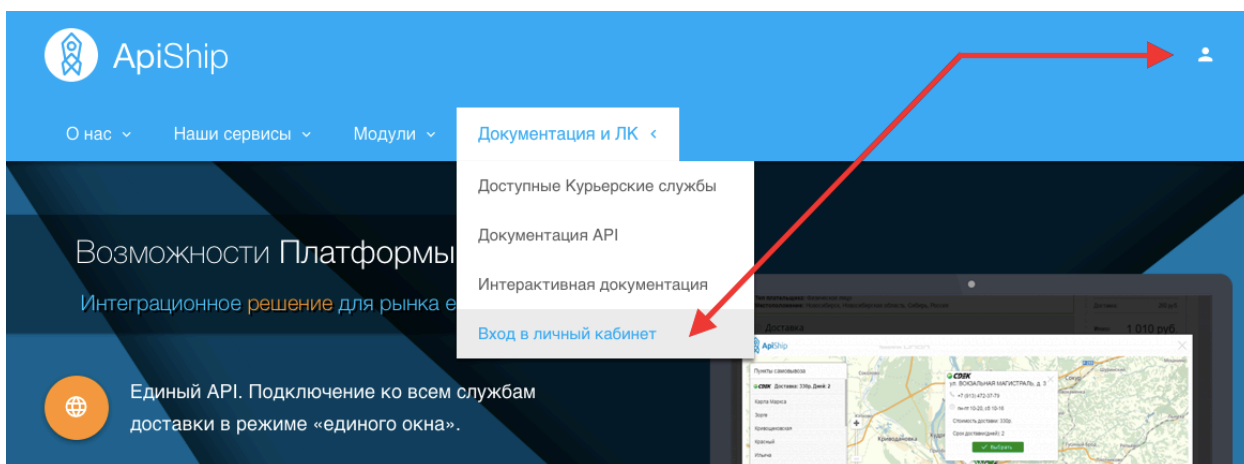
ApiShip

О нас
Наши сервисы
Модули
Документация и ЛК

Доступные Курьерские службы
Документация API
Интерактивная документация
Вход в личный кабинет

Возможности Платформы

Интеграционное решение для рынка е

Единый API. Подключение ко всем службам доставки в режиме «единого окна».

Доставка
1 010 руб
ApiShip
Пункты самовывоза
CDEK
ул. ВОКЗАЛЬНАЯ МАГИСТРАЛЬ, д. 3
Выбрать
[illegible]